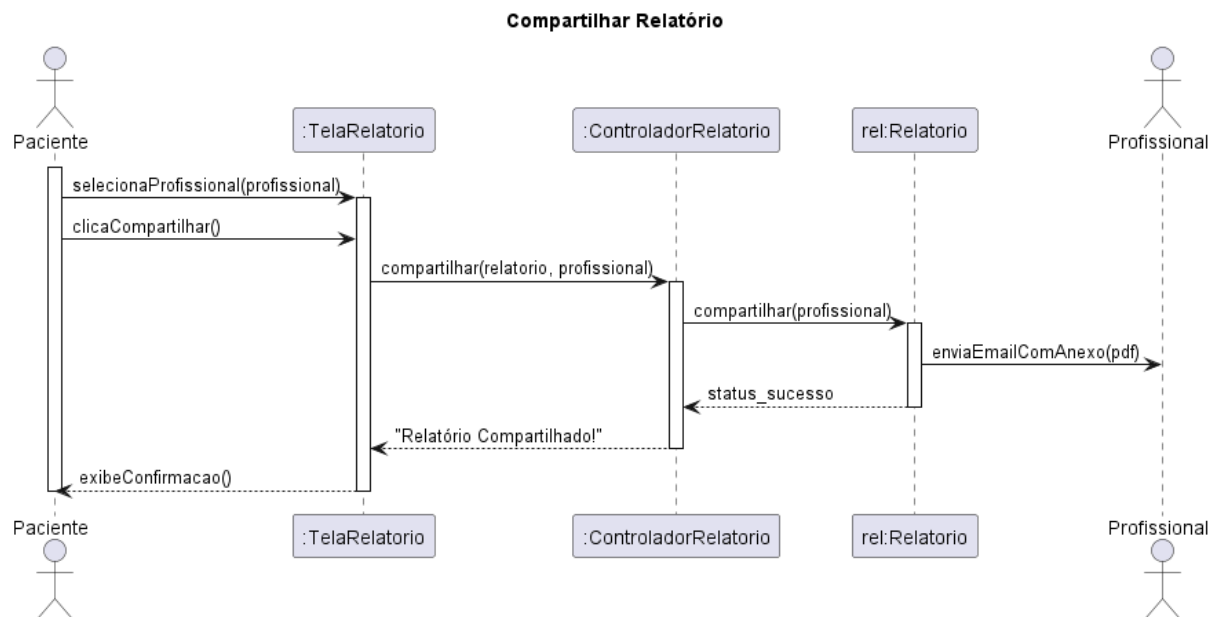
Compartilhar Relatório

Paciente
:TelaRelatorio
:ControladorRelatorio
rel:Relatorio
Profissional

selecionaProfissional(profissional)
clicaCompartilhar()
compartilhar(relatorio, profissional)
compartilhar(profissional)
enviaEmailComAnexo(pdf)
status_sucesso
"Relatório Compartilhado!"
exibeConfirmacao()

Paciente
:TelaRelatorio
:ControladorRelatorio
rel:Relatorio
Profissional